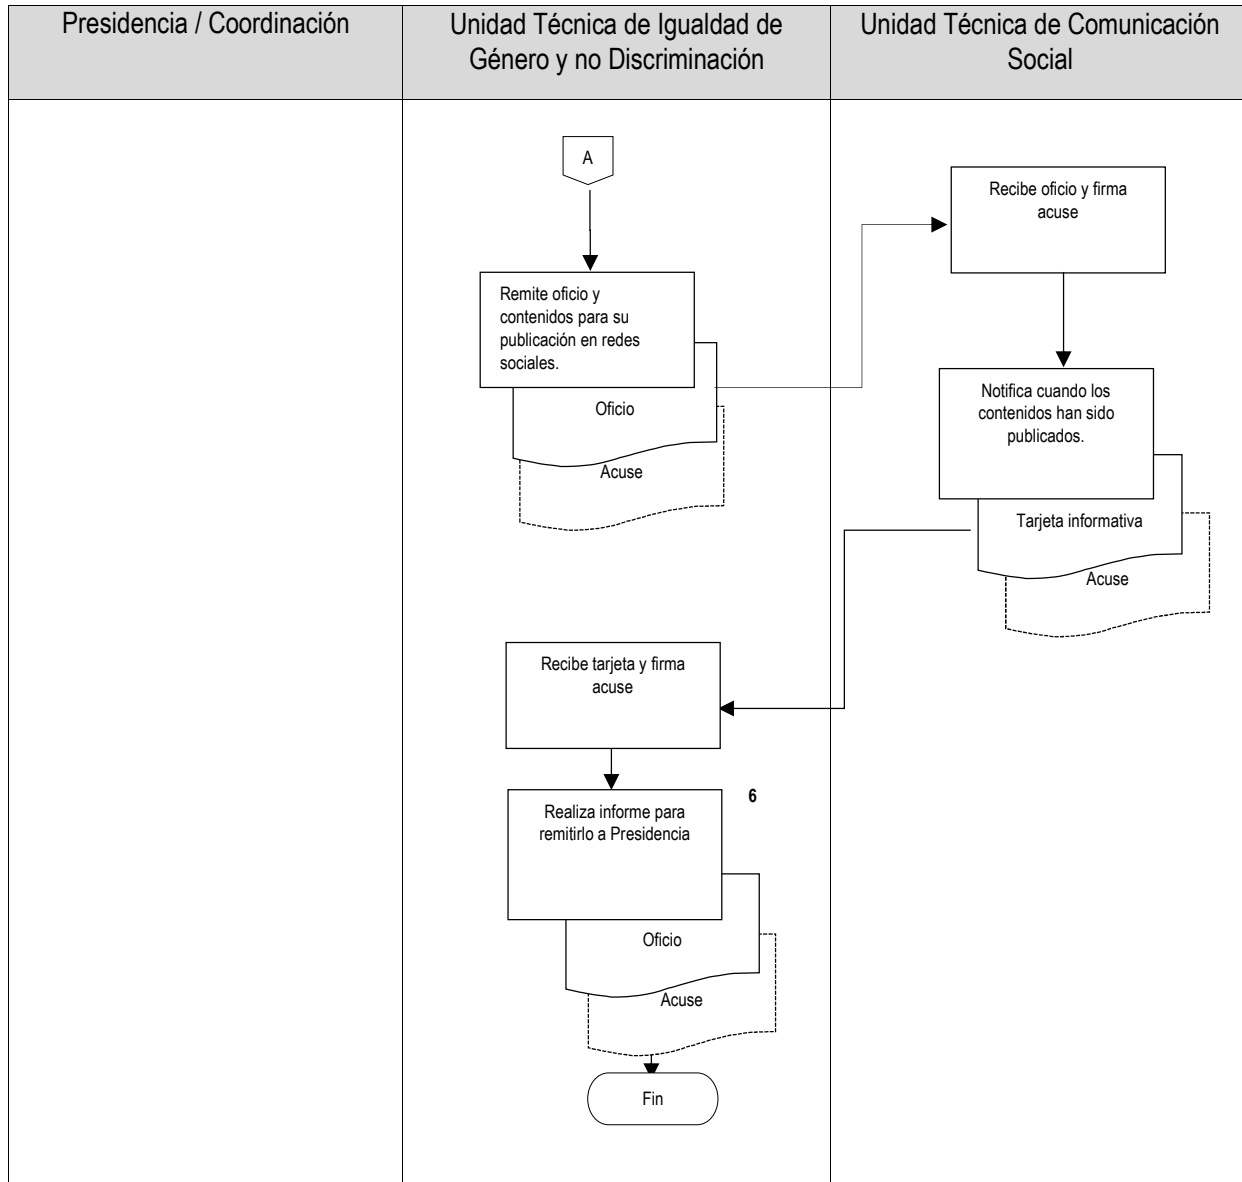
| Presidencia / Coordinación | Unidad Técnica de Igualdad de Género y no Discriminación | Unidad Técnica de Comunicación Social |
|---|---|---|

A

Remite oficio y contenidos para su publicación en redes sociales.

Oficio

Acuse

Recibe oficio y firma acuse

Notifica cuando los contenidos han sido publicados.

Tarjeta informativa

Acuse

Recibe tarjeta y firma acuse

6

Realiza informe para remitirlo a Presidencia

Oficio

Acuse

Fin